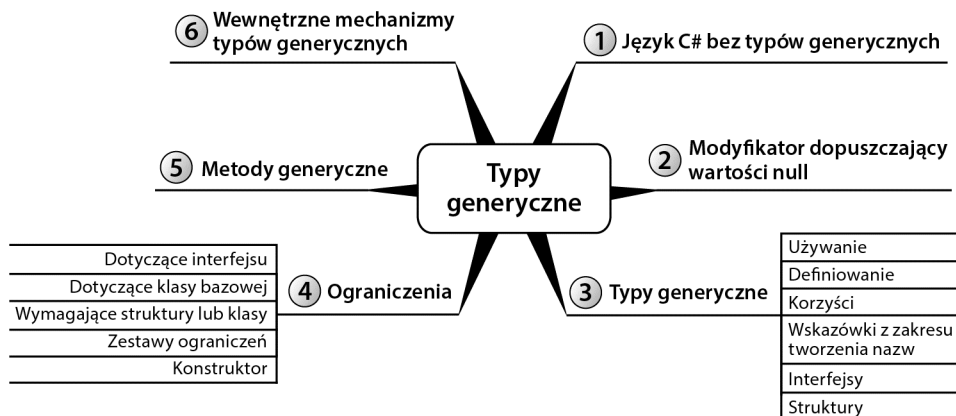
Typy generyczne

1 Język C# bez typów generycznych

2 Modyfikator dopuszczający wartości null

3 Typy generyczne
Używanie
Definiowanie
Korzyści
Wskazówki z zakresu tworzenia nazw
Interfejsy
Struktury

4 Ograniczenia
Dotyczące interfejsu
Dotyczące klasy bazowej
Wymagające struktury lub klasy
Zestawy ograniczeń
Konstruktor

5 Metody generyczne

6 Wewnętrzne mechanizmy typów generycznych